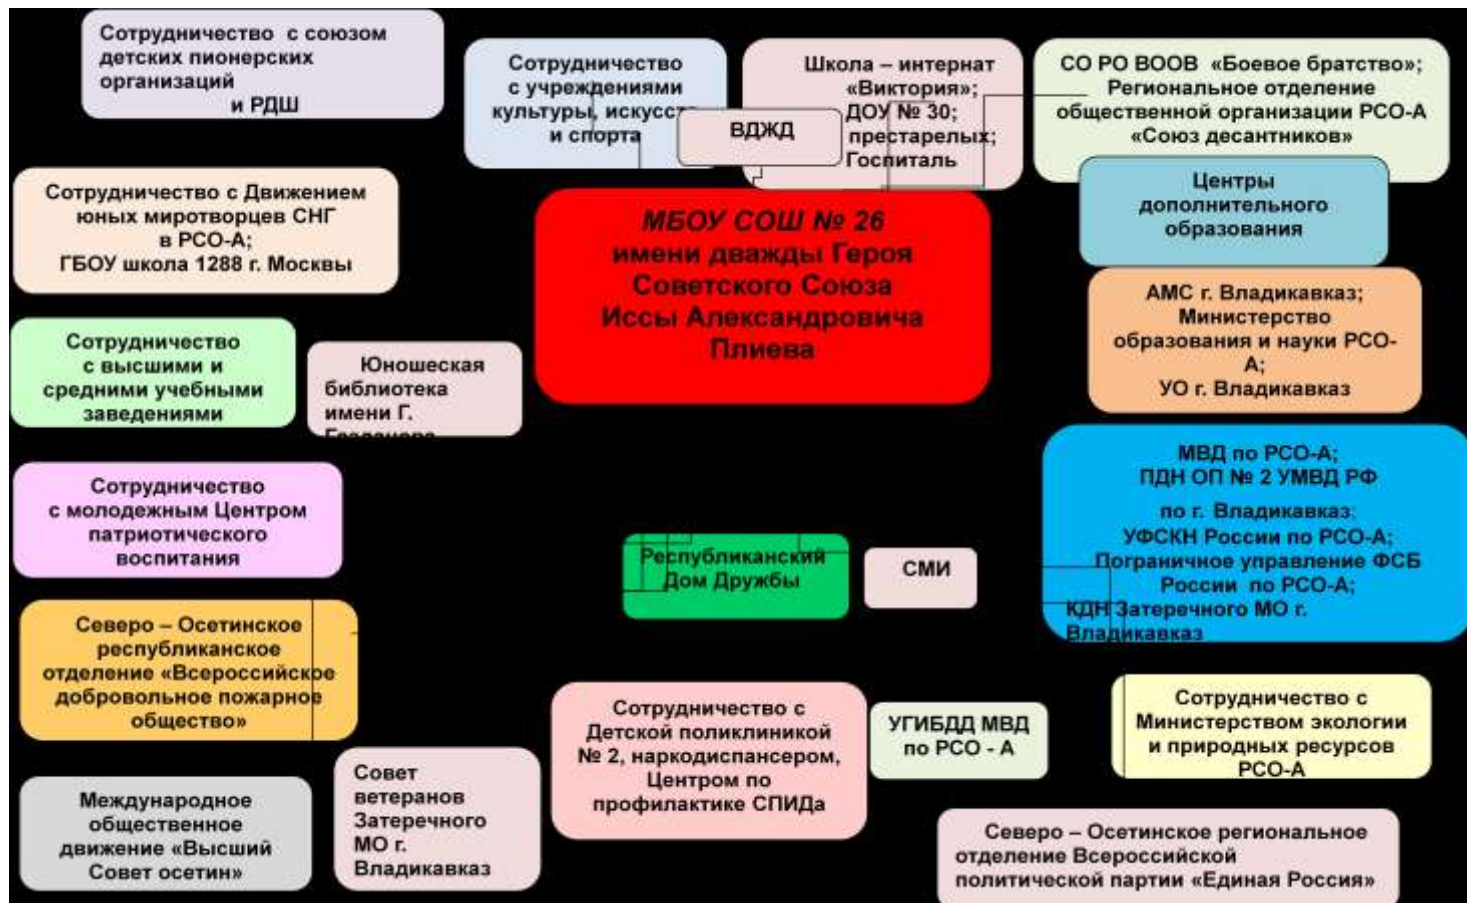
Сотрудничество с союзом детских пионерских организаций и РДШ

Сотрудничество с учреждениями культуры, искусс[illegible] и спорта

ВДЖД

Школа – интернат «Виктория»; ДОУ № 30; престарелых; Госпиталь

СО РО ВООВ «Боевое братство»; Региональное отделение общественной организации РСО-А «Союз десантников»

Центры дополнительного образования

Сотрудничество с Движением юных миротворцев СНГ в РСО-А; ГБОУ школа 1288 г. Москвы

МБОУ СОШ № 26 имени дважды Героя Советского Союза Иссы Александровича Плиева

АМС г. Владикавказ; Министерство образования и науки РСО-А; УО г. Владикавказ

Сотрудничество с высшими и средними учебными заведениями

Юношеская библиотека имени Г. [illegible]

МВД по РСО-А; ПДН ОП № 2 УМВД РФ по г. Владикавказ; УФСКН России по РСО-А; Пограничное управление ФСБ России по РСО-А; КДН Затеречного МО г. Владикавказ

Сотрудничество с молодежным Центром патриотического воспитания

Республиканский Дом Дружбы

СМИ

Северо – Осетинское республиканское отделение «Всероссийское добровольное пожарное общество»

Сотрудничество с Детской поликлиникой № 2, наркодиспансером, Центром по профилактике СПИДа

УГИБДД МВД по РСО - А

Сотрудничество с Министерством экологии и природных ресурсов РСО-А

Международное общественное движение «Высший Совет осетин»

Совет ветеранов Затеречного МО г. Владикавказ

Северо – Осетинское региональное отделение Всероссийской политической партии «Единая Россия»